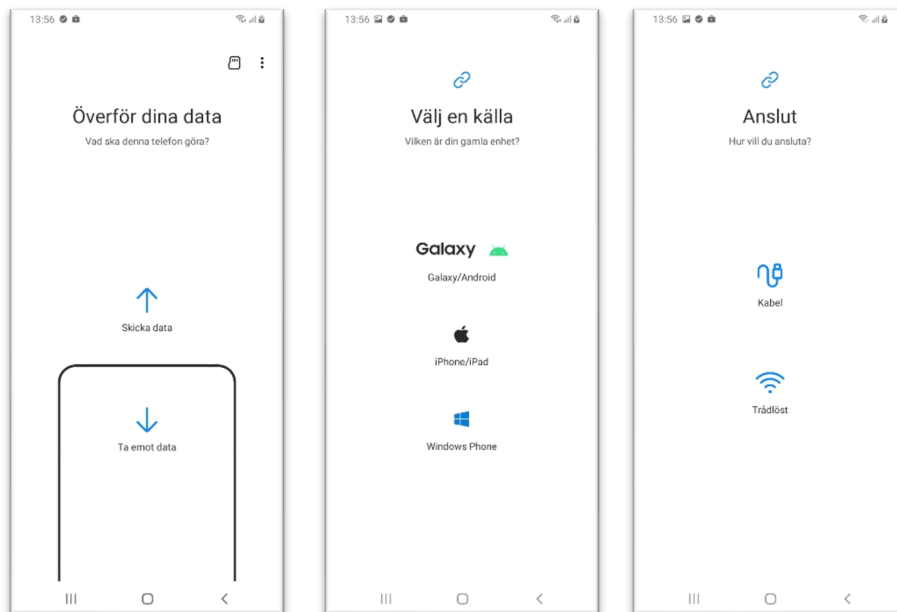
13:56

Överför dina data
Vad ska denna telefon göra?

Skicka data

Ta emot data

13:56

Välj en källa
Vilken är din gamla enhet?

Galaxy

Galaxy/Android

iPhone/iPad

Windows Phone

13:56

Anslut
Hur vill du ansluta?

Kabel

Trådlöst